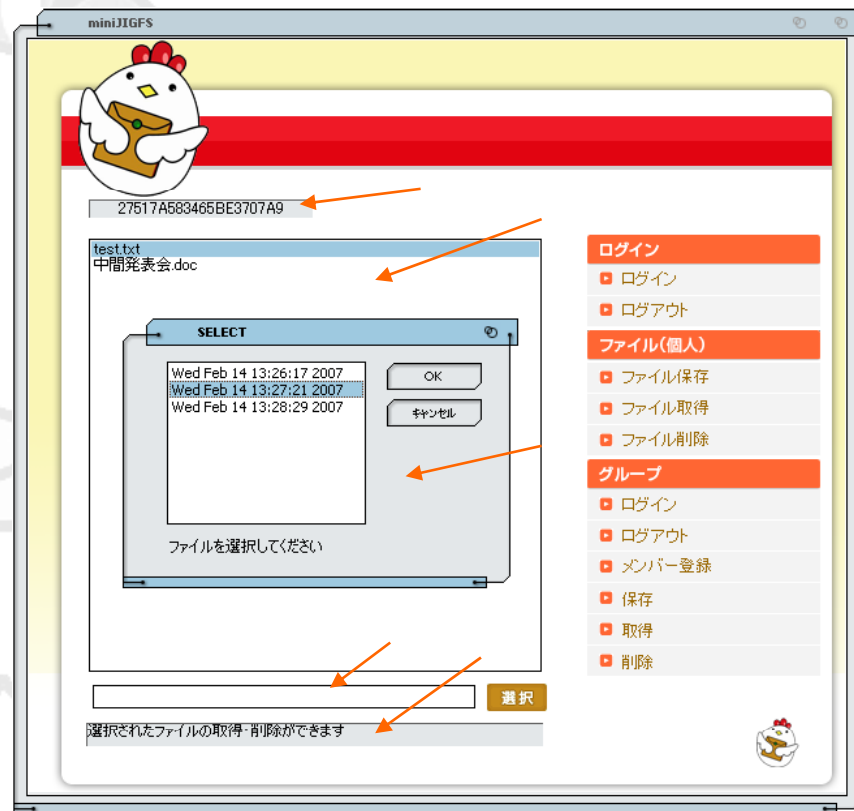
miniJIGFS

27517A583465BE3707A9

test.txt
中間発表会.doc

SELECT

Wed Feb 14 13:26:17 2007
Wed Feb 14 13:27:21 2007
Wed Feb 14 13:28:29 2007

OK

キャンセル

ファイルを選択してください

選択

選択されたファイルの取得･削除ができます

ログイン
ログイン
ログアウト
ファイル(個人)
ファイル保存
ファイル取得
ファイル削除
グループ
ログイン
ログアウト
メンバー登録
保存
取得
削除